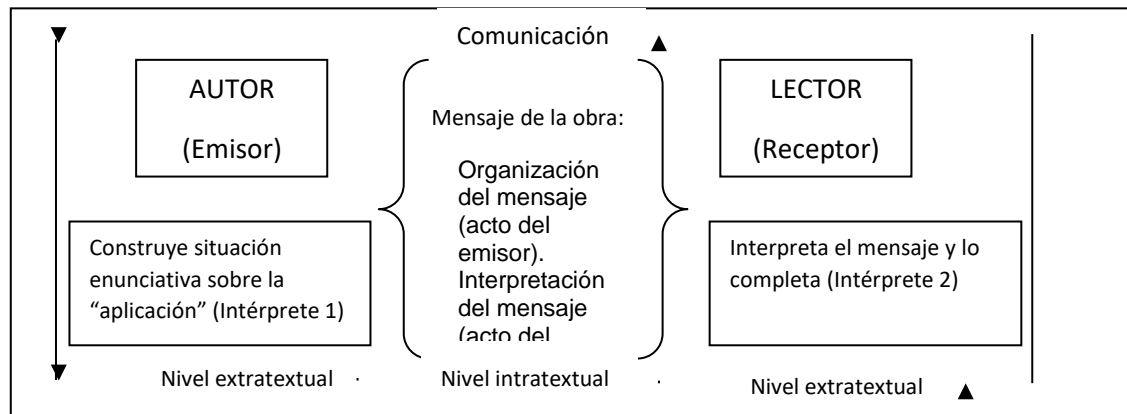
Comunicación

AUTOR

(Emisor)

Mensaje de la obra:

Organización del mensaje (acto del emisor). Interpretación del mensaje (acto del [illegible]

LECTOR

(Receptor)

Construye situación enunciativa sobre la "aplicación" (Intérprete 1)

Interpreta el mensaje y lo completa (Intérprete 2)

Nivel extratextual

Nivel intratextual

Nivel extratextual